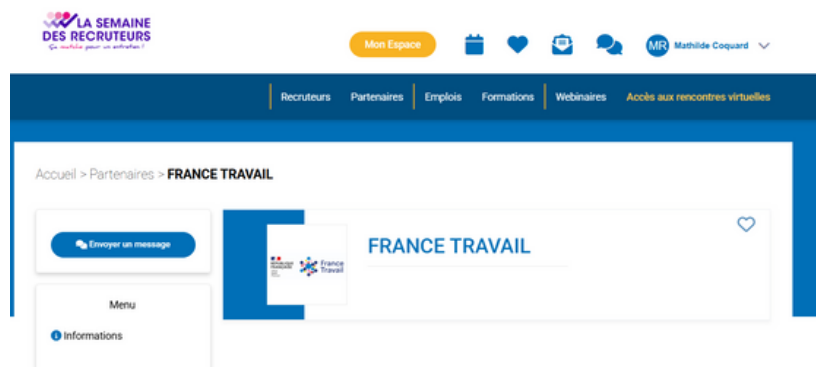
LA SEMAINE DES RECRUTEURS
Ça matche pour un entretien !

Mon Espace

MR Mathilde Coquard

Recruteurs Partenaires Emplois Formations Webinaires Accès aux rencontres virtuelles

Accueil > Partenaires > FRANCE TRAVAIL

Envoyer un message

Menu

Informations

RÉPUBLIQUE FRANÇAISE France Travail

FRANCE TRAVAIL